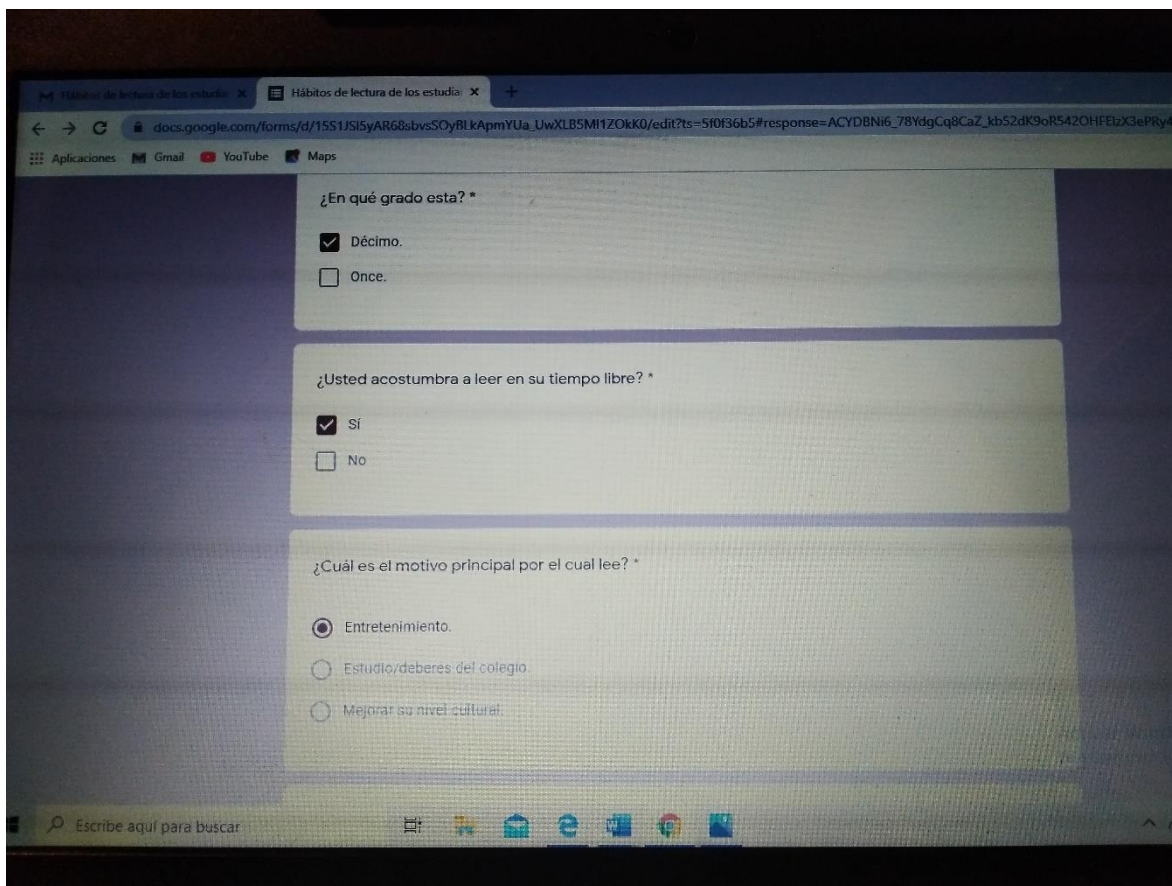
Hábitos de lectura de los estudia ×
Hábitos de lectura de los estudia ×
docs.google.com/forms/d/15S1JSI5yAR68sbvsSOyBLkApmYUa_UwXLB5MI1ZOkK0/edit?ts=5f0f36b5#response=ACYDBNi6_78YdgCq8CaZ_kb52dK9oR542OHFEIzX3ePRy
Aplicaciones Gmail YouTube Maps

¿En qué grado esta? *
Décimo.
Once.

¿Usted acostumbra a leer en su tiempo libre? *
Sí
No

¿Cuál es el motivo principal por el cual lee? *
Entretenimiento.
Estudio/deberes del colegio.
Mejorar su nivel cultural.

Escribe aquí para buscar